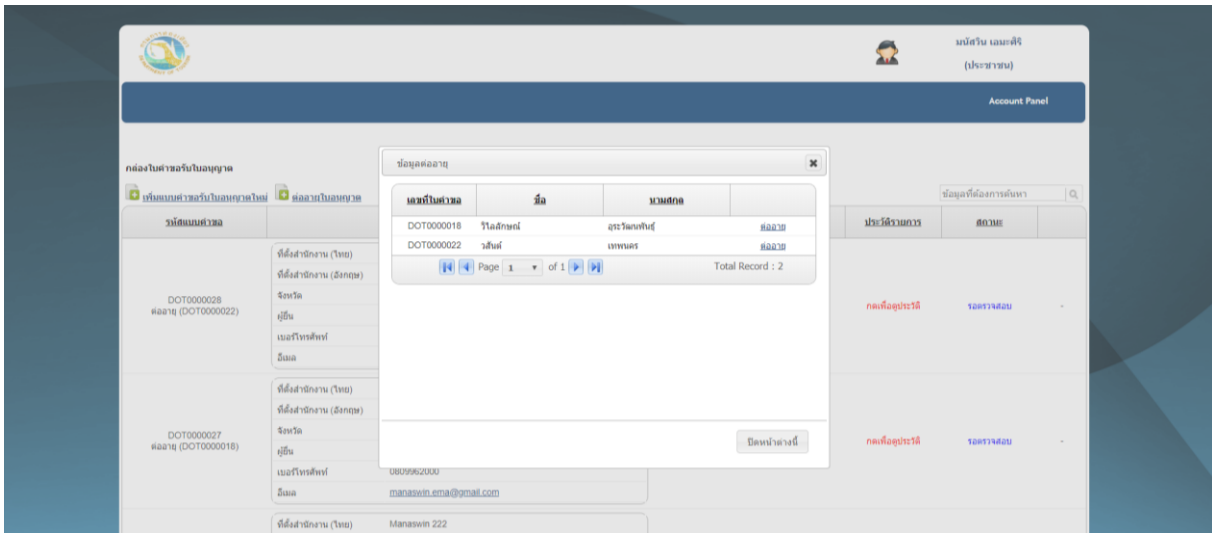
มนัสวิน เอมะศิริ
(ประชาชน)

Account Panel

กล่องใบคำขอรับใบอนุญาต

เพิ่มแบบคำขอรับใบอนุญาตใหม่ ต่ออายุใบอนุญาต

ข้อมูลที่ต้องการค้นหา

| รหัสแบบคำขอ | | ประวัติรายการ | สถานะ | |
|---|---|---|---|---|
| DOT0000028 ต่ออายุ (DOT0000022) | ที่ตั้งสำนักงาน (ไทย) ที่ตั้งสำนักงาน (อังกฤษ) จังหวัด ผู้ยื่น เบอร์โทรศัพท์ อีเมล | กดเพื่อดูประวัติ | รอตรวจสอบ | - |
| DOT0000027 ต่ออายุ (DOT0000018) | ที่ตั้งสำนักงาน (ไทย) ที่ตั้งสำนักงาน (อังกฤษ) จังหวัด ผู้ยื่น เบอร์โทรศัพท์ 0809962000 อีเมล manaswin.ema@gmail.com | กดเพื่อดูประวัติ | รอตรวจสอบ | - |
| | ที่ตั้งสำนักงาน (ไทย) Manaswin 222 | | | |

ข้อมูลต่ออายุ

| เลขที่ใบคำขอ | ชื่อ | นามสกุล | |
|---|---|---|---|
| DOT0000018 | วิไลลักษณ์ | อุระวัฒนพันธุ์ | ต่ออายุ |
| DOT0000022 | วสันต์ | เทพนคร | ต่ออายุ |

Page 1 of 1 Total Record : 2

ปิดหน้าต่างนี้